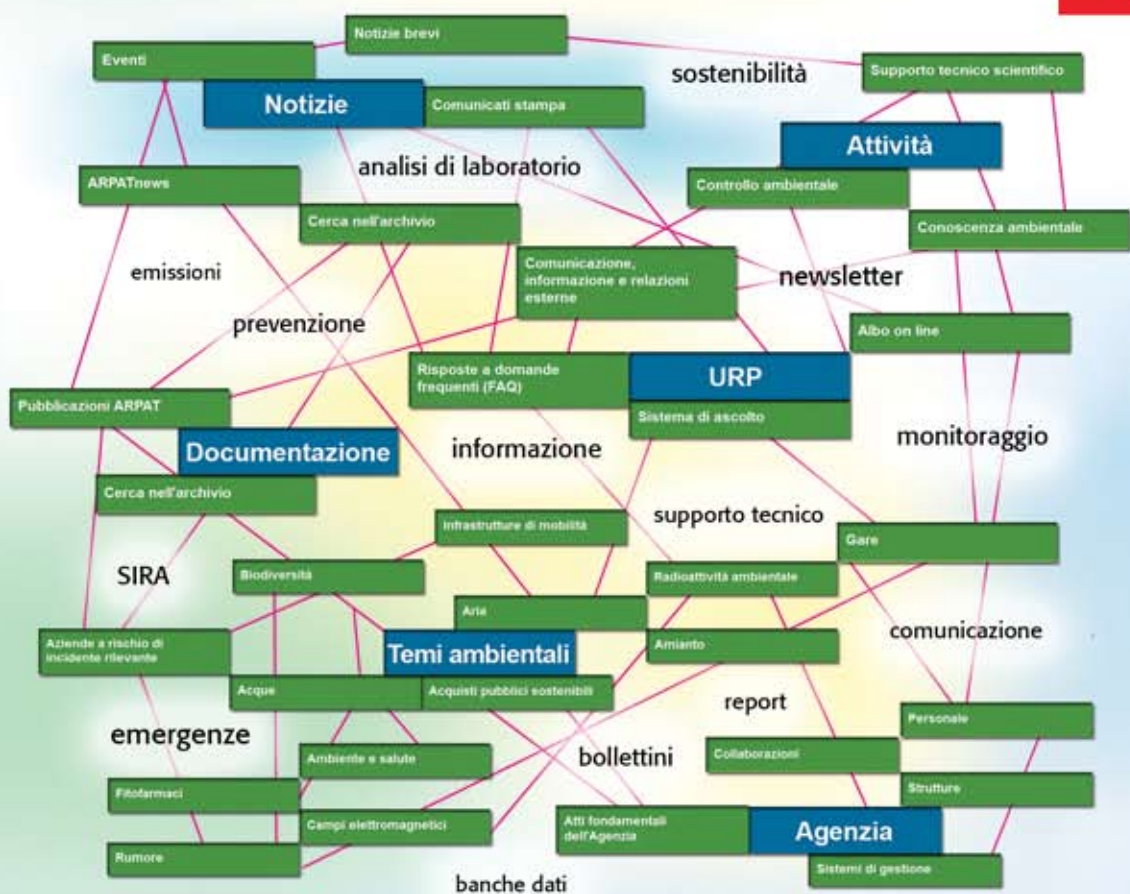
Notizie brevi
Eventi
sostenibilità
Supporto tecnico scientifico
Notizie
Comunicati stampa
Attività
analisi di laboratorio
ARPATnews
Controllo ambientale
Cerca nell'archivio
Conoscenza ambientale
emissioni
Comunicazione, informazione e relazioni esterne
newsletter
prevenzione
Albo on line
Risposte a domande frequenti (FAQ)
URP
Pubblicazioni ARPAT
Sistema di ascolto
Documentazione
informazione
monitoraggio
Cerca nell'archivio
Infrastrutture di mobilità
supporto tecnico
Gare
SIRA
Biodiversità
Radioattività ambientale
Aria
comunicazione
Aziende a rischio di incidente rilevante
Temi ambientali
Amianto
Acque
Acquisti pubblici sostenibili
report
Personale
emergenze
Collaborazioni
Ambiente e salute
bollettini
Strutture
Fitofarmaci
Campi elettromagnetici
Atti fondamentali dell'Agenzia
Agenzia
Rumore
Sistemi di gestione
banche dati